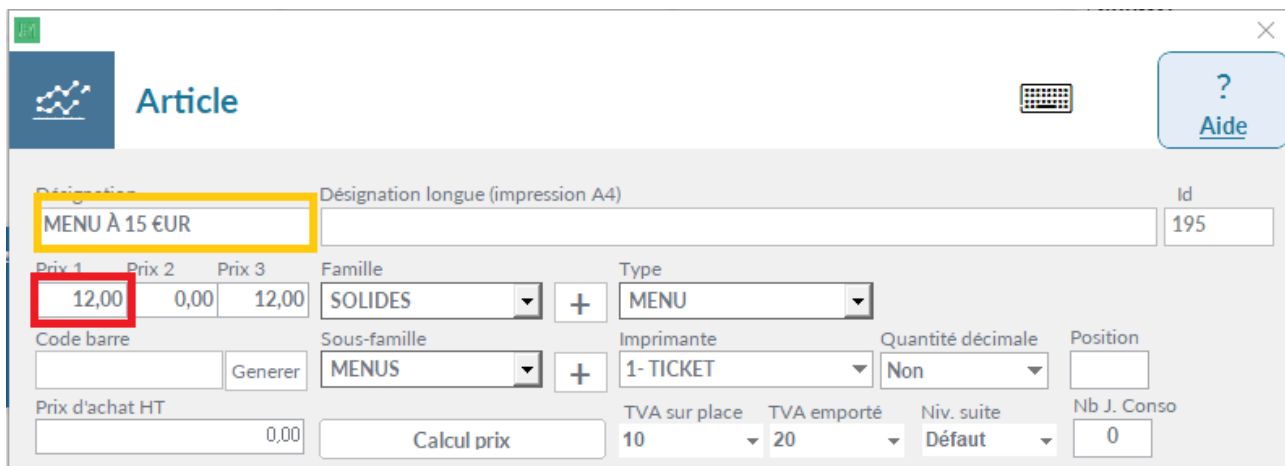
Article

?
Aide

Désignation
MENU À 15 €UR

Désignation longue (impression A4)

Id
195

Prix 1
12,00

Prix 2
0,00

Prix 3
12,00

Famille
SOLIDES

+

Type
MENU

Code barre

Generer

Sous-famille
MENUS

+

Imprimante
1- TICKET

Quantité décimale
Non

Position

Prix d'achat HT
0,00

Calcul prix

TVA sur place
10

TVA emporté
20

Niv. suite
Défaut

Nb J. Conso
0